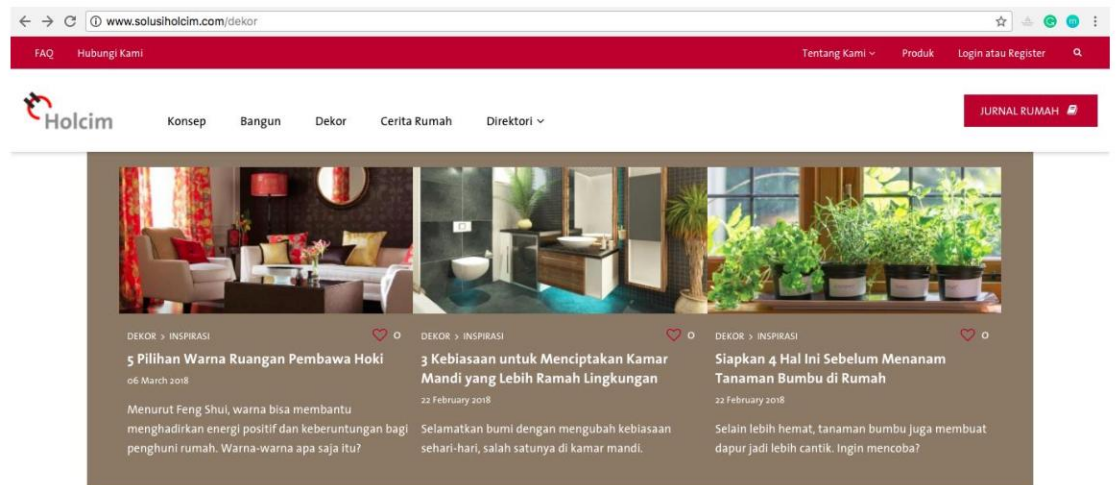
www.solusiholcim.com/dekor

FAQ Hubungi Kami

Tentang Kami Produk Login atau Register

Holcim

Konsep Bangun Dekor Cerita Rumah Direktori

JURNAL RUMAH

DEKOR > INSPIRASI 0

5 Pilihan Warna Ruangan Pembawa Hoki

06 March 2018

Menurut Feng Shui, warna bisa membantu menghadirkan energi positif dan keberuntungan bagi penghuni rumah. Warna-warna apa saja itu?

DEKOR > INSPIRASI 0

3 Kebiasaan untuk Menciptakan Kamar Mandi yang Lebih Ramah Lingkungan

22 February 2018

Selamatkan bumi dengan mengubah kebiasaan sehari-hari, salah satunya di kamar mandi.

DEKOR > INSPIRASI 0

Siapkan 4 Hal Ini Sebelum Menanam Tanaman Bumbu di Rumah

22 February 2018

Selain lebih hemat, tanaman bumbu juga membuat dapur jadi lebih cantik. Ingin mencoba?